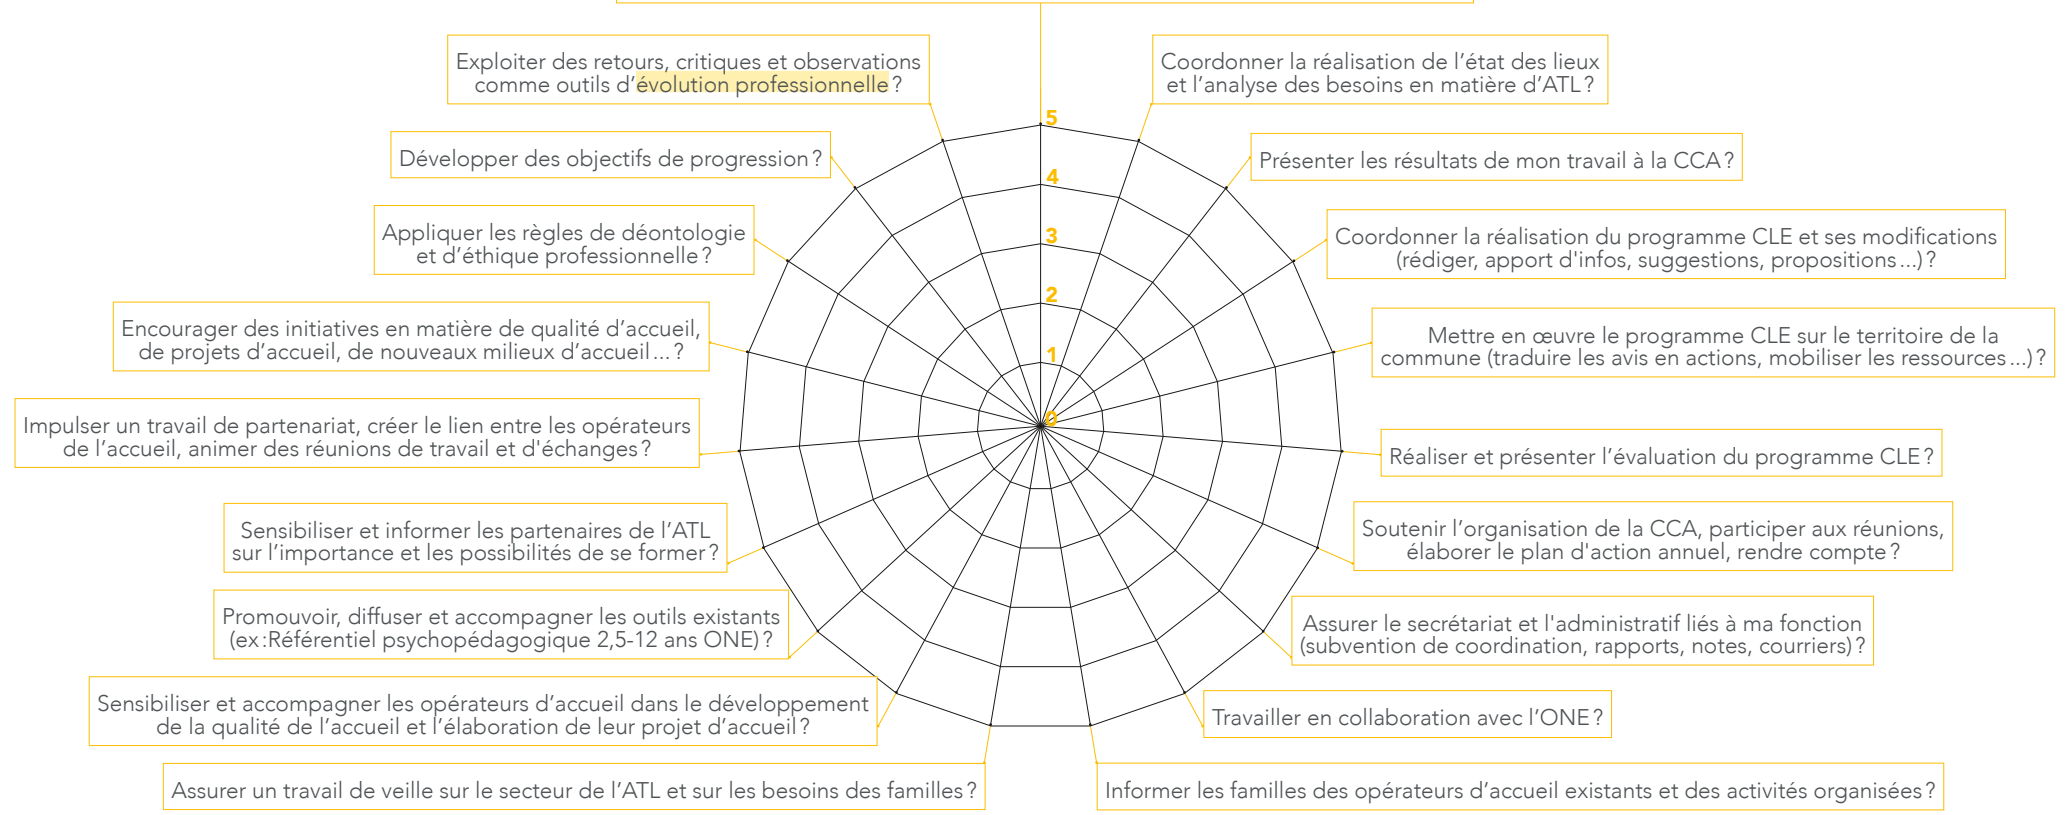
Exploiter des retours, critiques et observations comme outils d'évolution professionnelle ?

Coordonner la réalisation de l'état des lieux et l'analyse des besoins en matière d'ATL ?

5
4
3
2
1
0

Développer des objectifs de progression ?

Présenter les résultats de mon travail à la CCA ?

Appliquer les règles de déontologie et d'éthique professionnelle ?

Coordonner la réalisation du programme CLE et ses modifications (rédiger, apport d'infos, suggestions, propositions…) ?

Encourager des initiatives en matière de qualité d'accueil, de projets d'accueil, de nouveaux milieux d'accueil… ?

Mettre en œuvre le programme CLE sur le territoire de la commune (traduire les avis en actions, mobiliser les ressources…) ?

Impulser un travail de partenariat, créer le lien entre les opérateurs de l'accueil, animer des réunions de travail et d'échanges ?

Réaliser et présenter l'évaluation du programme CLE ?

Sensibiliser et informer les partenaires de l'ATL sur l'importance et les possibilités de se former ?

Soutenir l'organisation de la CCA, participer aux réunions, élaborer le plan d'action annuel, rendre compte ?

Promouvoir, diffuser et accompagner les outils existants (ex :Référentiel psychopédagogique 2,5-12 ans ONE) ?

Assurer le secrétariat et l'administratif liés à ma fonction (subvention de coordination, rapports, notes, courriers) ?

Sensibiliser et accompagner les opérateurs d'accueil dans le développement de la qualité de l'accueil et l'élaboration de leur projet d'accueil ?

Travailler en collaboration avec l'ONE ?

Assurer un travail de veille sur le secteur de l'ATL et sur les besoins des familles ?

Informer les familles des opérateurs d'accueil existants et des activités organisées ?